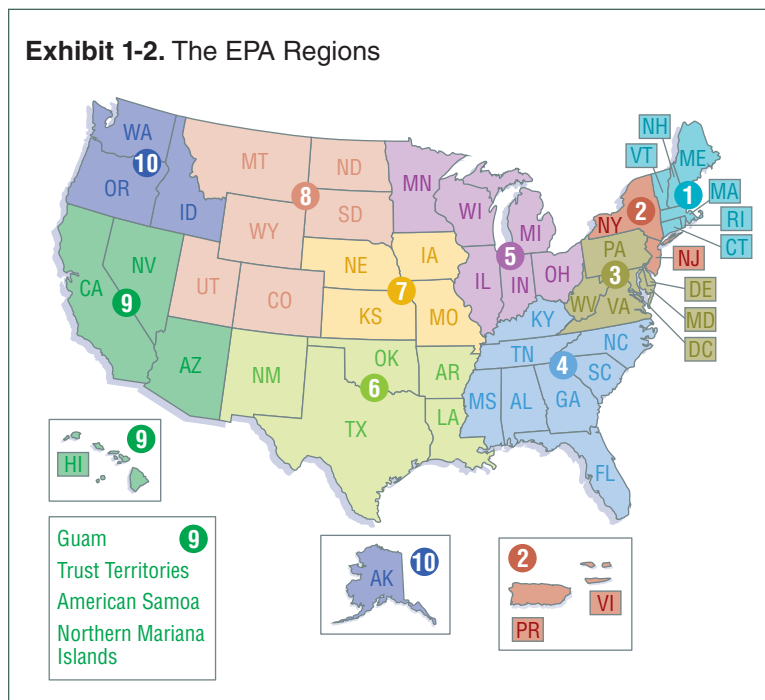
**Exhibit 1-2.** The EPA Regions

WA
10
OR
ID
MT
ND
8
SD
WY
MN
WI
MI
NH
VT
ME
1
MA
RI
CT
NY
2
NJ
PA
3
DE
MD
DC
WV
VA
CA
NV
9
UT
CO
NE
IA
7
KS
MO
IL
IN
5
OH
KY
AZ
NM
OK
6
AR
TX
LA
TN
4
NC
SC
MS
AL
GA
FL

9
HI

Guam
9
Trust Territories
American Samoa
Northern Mariana Islands

AK
10

2
VI
PR